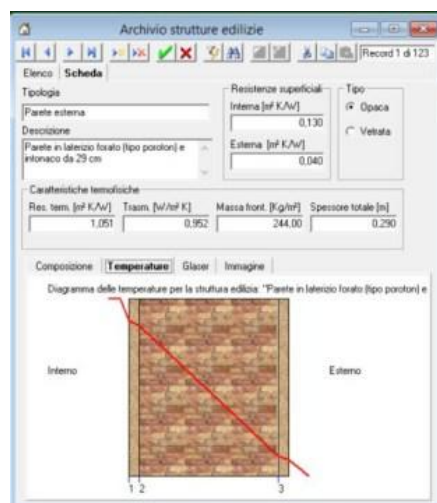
Archivio strutture edilizie

Record 1 di 123

Elenco | Scheda

Tipologia

Parete esterna

Descrizione

Parete in laterizio forato (tipo poroton) e intonaco da 29 cm

Resistenze superficiali

Interna [m² K/W]

0,130

Esterna [m² K/W]

0,040

Tipo

Opaca

Vetrata

Caratteristiche termofisiche

| Res. term. [m² K/W] | Trasm. [W/m² K] | Massa front. [Kg/m²] | Spessore totale [m] |
|---|---|---|---|
| 1,051 | 0,952 | 244,00 | 0,290 |

Composizione | Temperature | Glaser | Immagine

Diagramma delle temperature per la struttura edilizia: "Parete in laterizio forato (tipo poroton) e

Interno

Esterno

1 2

3